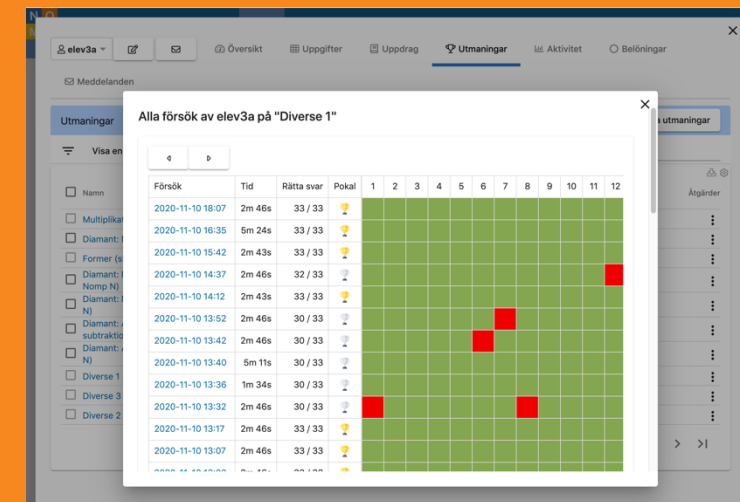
elev3a

Översikt Uppgifter Uppdrag Utmaningar Aktivitet Belöningar

Meddelanden

Utmaningar

Visa en

Namn

Multiplikat

Diamant:

Former (s

Diamant:
Nomp N)

Diamant:
N)

Diamant:
subtrakti

Diamant:
N)

Diverse 1

Diverse 3

Diverse 2

a utmaningar

Åtgärder

Alla försök av elev3a på "Diverse 1"

| Försök | Tid | Rätta svar | Pokal | 1 | 2 | 3 | 4 | 5 | 6 | 7 | 8 | 9 | 10 | 11 | 12 |
|---|---|---|---|---|---|---|---|---|---|---|---|---|---|---|---|
| 2020-11-10 18:07 | 2m 46s | 33 / 33 | | | | | | | | | | | | | |
| 2020-11-10 16:35 | 5m 24s | 33 / 33 | | | | | | | | | | | | | |
| 2020-11-10 15:42 | 2m 43s | 33 / 33 | | | | | | | | | | | | | |
| 2020-11-10 14:37 | 2m 46s | 32 / 33 | | | | | | | | | | | | | |
| 2020-11-10 14:12 | 2m 43s | 33 / 33 | | | | | | | | | | | | | |
| 2020-11-10 13:52 | 2m 46s | 30 / 33 | | | | | | | | | | | | | |
| 2020-11-10 13:42 | 2m 46s | 30 / 33 | | | | | | | | | | | | | |
| 2020-11-10 13:40 | 5m 11s | 30 / 33 | | | | | | | | | | | | | |
| 2020-11-10 13:36 | 1m 34s | 30 / 33 | | | | | | | | | | | | | |
| 2020-11-10 13:32 | 2m 46s | 30 / 33 | | | | | | | | | | | | | |
| 2020-11-10 13:17 | 2m 46s | 33 / 33 | | | | | | | | | | | | | |
| 2020-11-10 13:07 | 2m 46s | 33 / 33 | | | | | | | | | | | | | |
| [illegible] | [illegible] | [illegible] | | | | | | | | | | | | | |